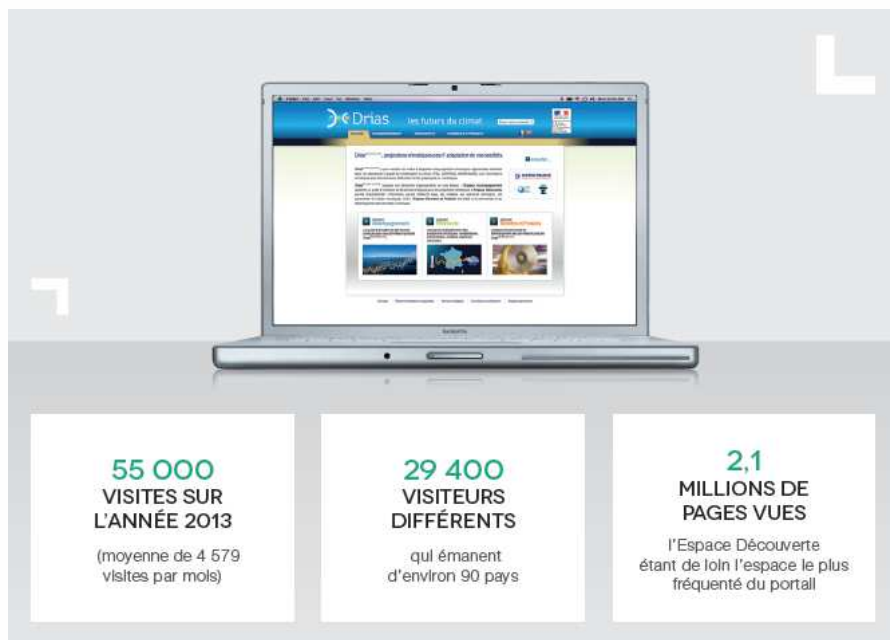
Drias les futurs du climat

55 000
VISITES SUR L'ANNÉE 2013

(moyenne de 4 579 visites par mois)

29 400
VISITEURS DIFFÉRENTS

qui émanent d'environ 90 pays

2,1
MILLIONS DE PAGES VUES

l'Espace Découverte étant de loin l'espace le plus fréquenté du portail